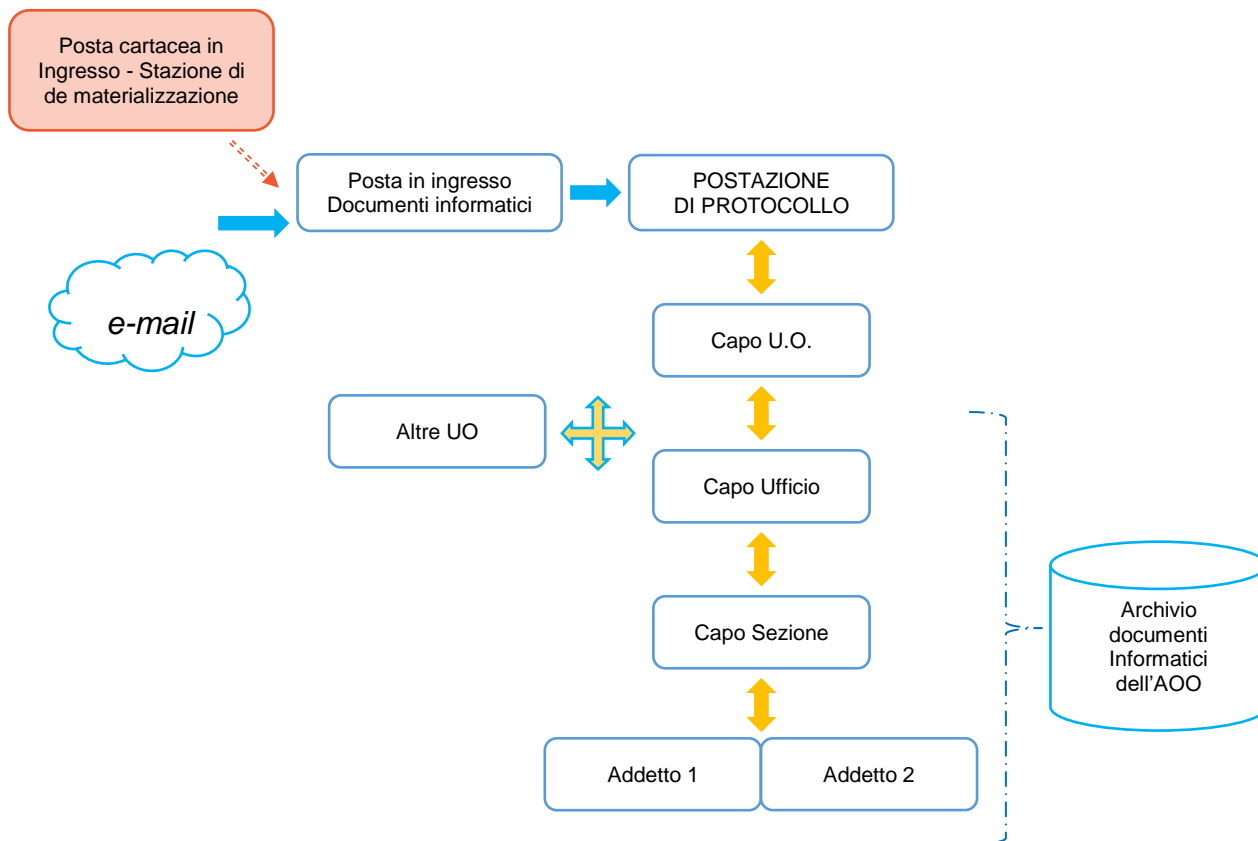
Posta cartacea in Ingresso - Stazione di de materializzazione

Posta in ingresso
Documenti informatici

POSTAZIONE
DI PROTOCOLLO

e-mail

Capo U.O.

Altre UO

Capo Ufficio

Capo Sezione

Addetto 1

Addetto 2

Archivio documenti Informatici dell'AOO